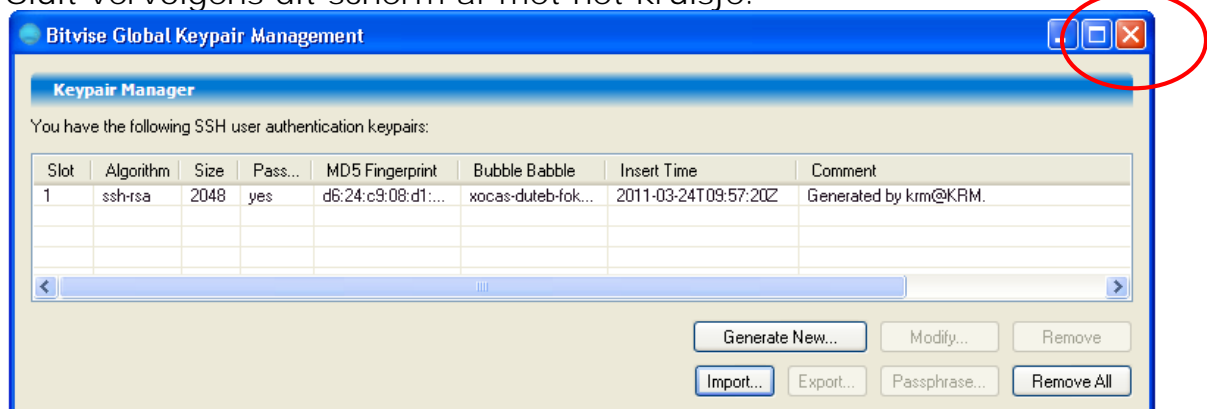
Sluit vervolgens dit scherm af met het kruisje.

Bitvise Global Keypair Management

Keypair Manager

You have the following SSH user authentication keypairs:

| Slot | Algorithm | Size | Pass... | MD5 Fingerprint | Bubble Babble | Insert Time | Comment |
|---|---|---|---|---|---|---|---|
| 1 | ssh-rsa | 2048 | yes | d6:24:c9:08:d1:... | xocas-duteb-fok... | 2011-03-24T09:57:20Z | Generated by krm@KRM. |

Generate New... Modify... Remove

Import... Export... Passphrase... Remove All